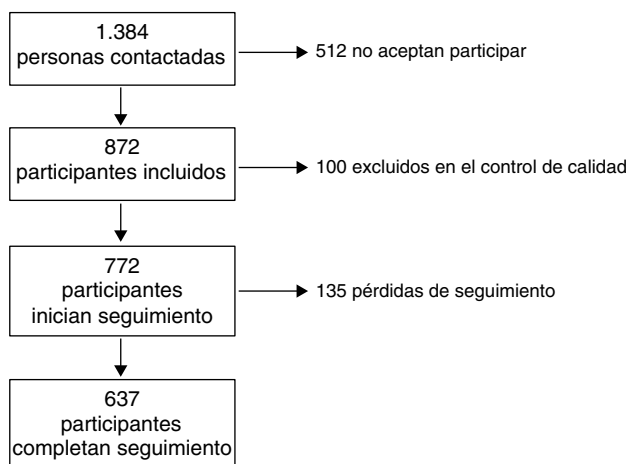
1.384
personas contactadas

512 no aceptan participar

872
participantes incluidos

100 excluidos en el control de calidad

772
participantes
inician seguimiento

135 pérdidas de seguimiento

637
participantes
completan seguimiento